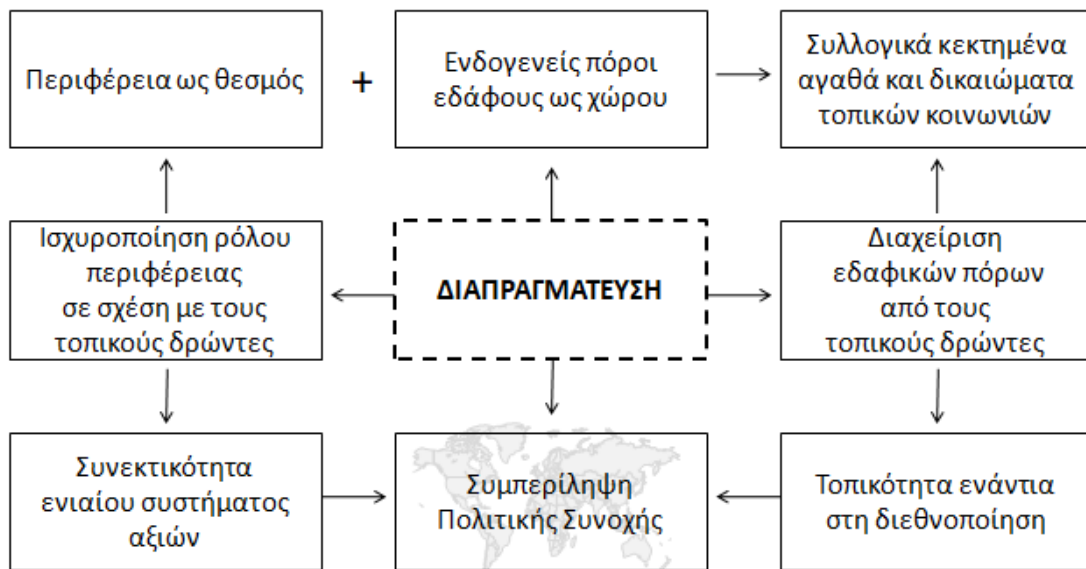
Περιφέρεια ως θεσμός

+

Ενδογενείς πόροι εδάφους ως χώρου

Συλλογικά κεκτημένα αγαθά και δικαιώματα τοπικών κοινωνιών

Ισχυροποίηση ρόλου περιφέρειας σε σχέση με τους τοπικούς δρώντες

ΔΙΑΠΡΑΓΜΑΤΕΥΣΗ

Διαχείριση εδαφικών πόρων από τους τοπικούς δρώντες

Συνεκτικότητα ενιαίου συστήματος αξιών

Συμπερίληψη Πολιτικής Συνοχής

Τοπικότητα ενάντια στη διεθνοποίηση